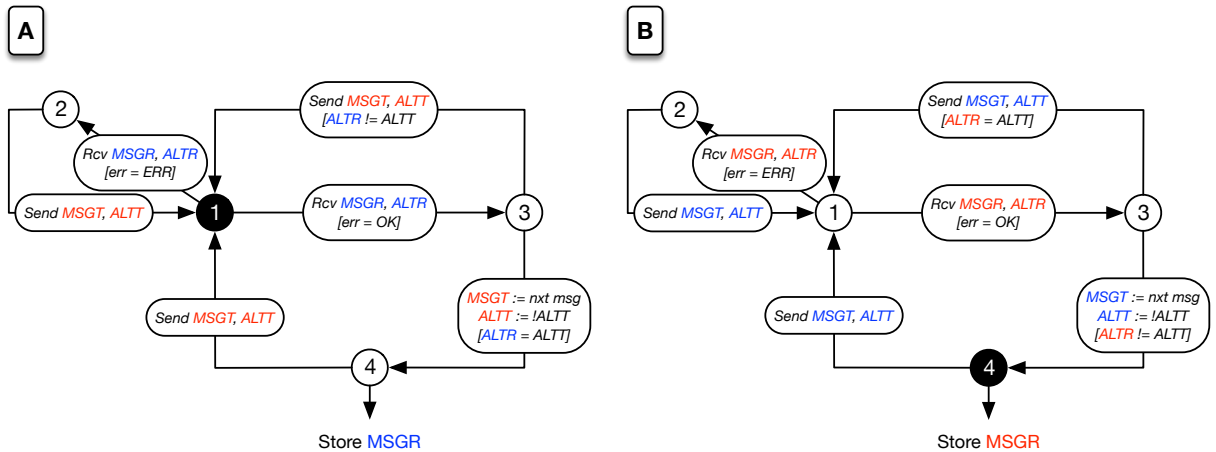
A

2

Rcv MSGR, ALTR [err = ERR]

Send MSGT, ALTT [ALTR != ALTT

Send MSGT, ALTT

1

Rcv MSGR, ALTR [err = OK]

3

MSGT := nxt msg ALTT := !ALTT [ALTR = ALTT]

Send MSGT, ALTT

4

Store MSGR

B

2

Rcv MSGR, ALTR [err = ERR]

Send MSGT, ALTT [ALTR = ALTT]

Send MSGT, ALTT

1

Rcv MSGR, ALTR [err = OK]

3

MSGT := nxt msg ALTT := !ALTT [ALTR != ALTT]

Send MSGT, ALTT

4

Store MSGR